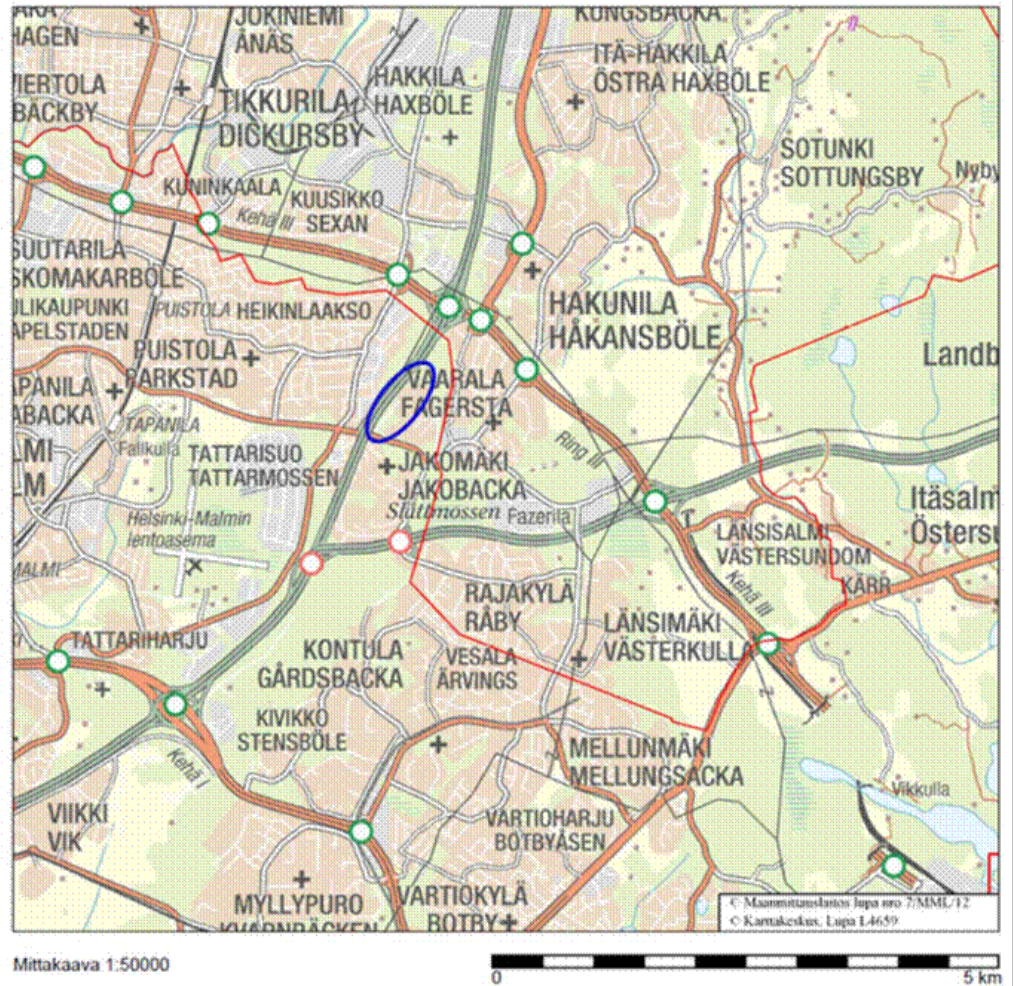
JOKINIEMI
ÅNÄS
KUNGSBACKA
HAGEN
HAKKILA
HAXBÖLE
ITÄ-HAKKILA
ÖSTRA HAXBÖLE
VIERTOLA
BACKBY
TIKKURILA
DICKURSBY
SOTUNKI
SOTTUNGSBY
Nyby
KUNINKAALA
KUUSIKKO
SEXAN
Kehä III
SUUTARILA
SKOMAKARBÖLE
HAKUNILA
HÅKANSBÖLE
ULIKAUPUNKI
APELSTADEN
PUISTOLA
HEIKINLAAKSO
PUISTOLA
PARKSTAD
Landb
TAPANILA
BACKA
VAARALA
FAGERSTA
TAPANILA
Falkulla
TATTARISUO
TATTARMOSSEN
Ring III
MALMI
LM
JAKOMÄKI
JAKOBACKA
Itäsalm
Östersu
Helsinki-Malmin lentoasema
Slättmossen
Fazerila
LÄNSISALMI
VÄSTERSUNDOM
MALMI
Kehä III
KÄRR
RAJAKYLÄ
RÅBY
TATTARIHARJU
KONTULA
GÅRDSBACKA
VESALA
ÄRVINGS
LÄNSIMÄKI
VÄSTERKULLA
KIVIKKO
STENSBÖLE
Kehä I
MELLUNMÄKI
MELLUNGSBACKA
Vikkulla
VIIKKI
VIK
VARTIOHARJU
BOTBYÅSEN
MYLLYPURO
KVARNBÄCKEN
VARTIOKYLÄ
BOTBY
© Maanmittauslaitos lupa nro 7/MML/12
© Karttakeskus, Lupa L4659
Mittakaava 1:50000
0
5 km